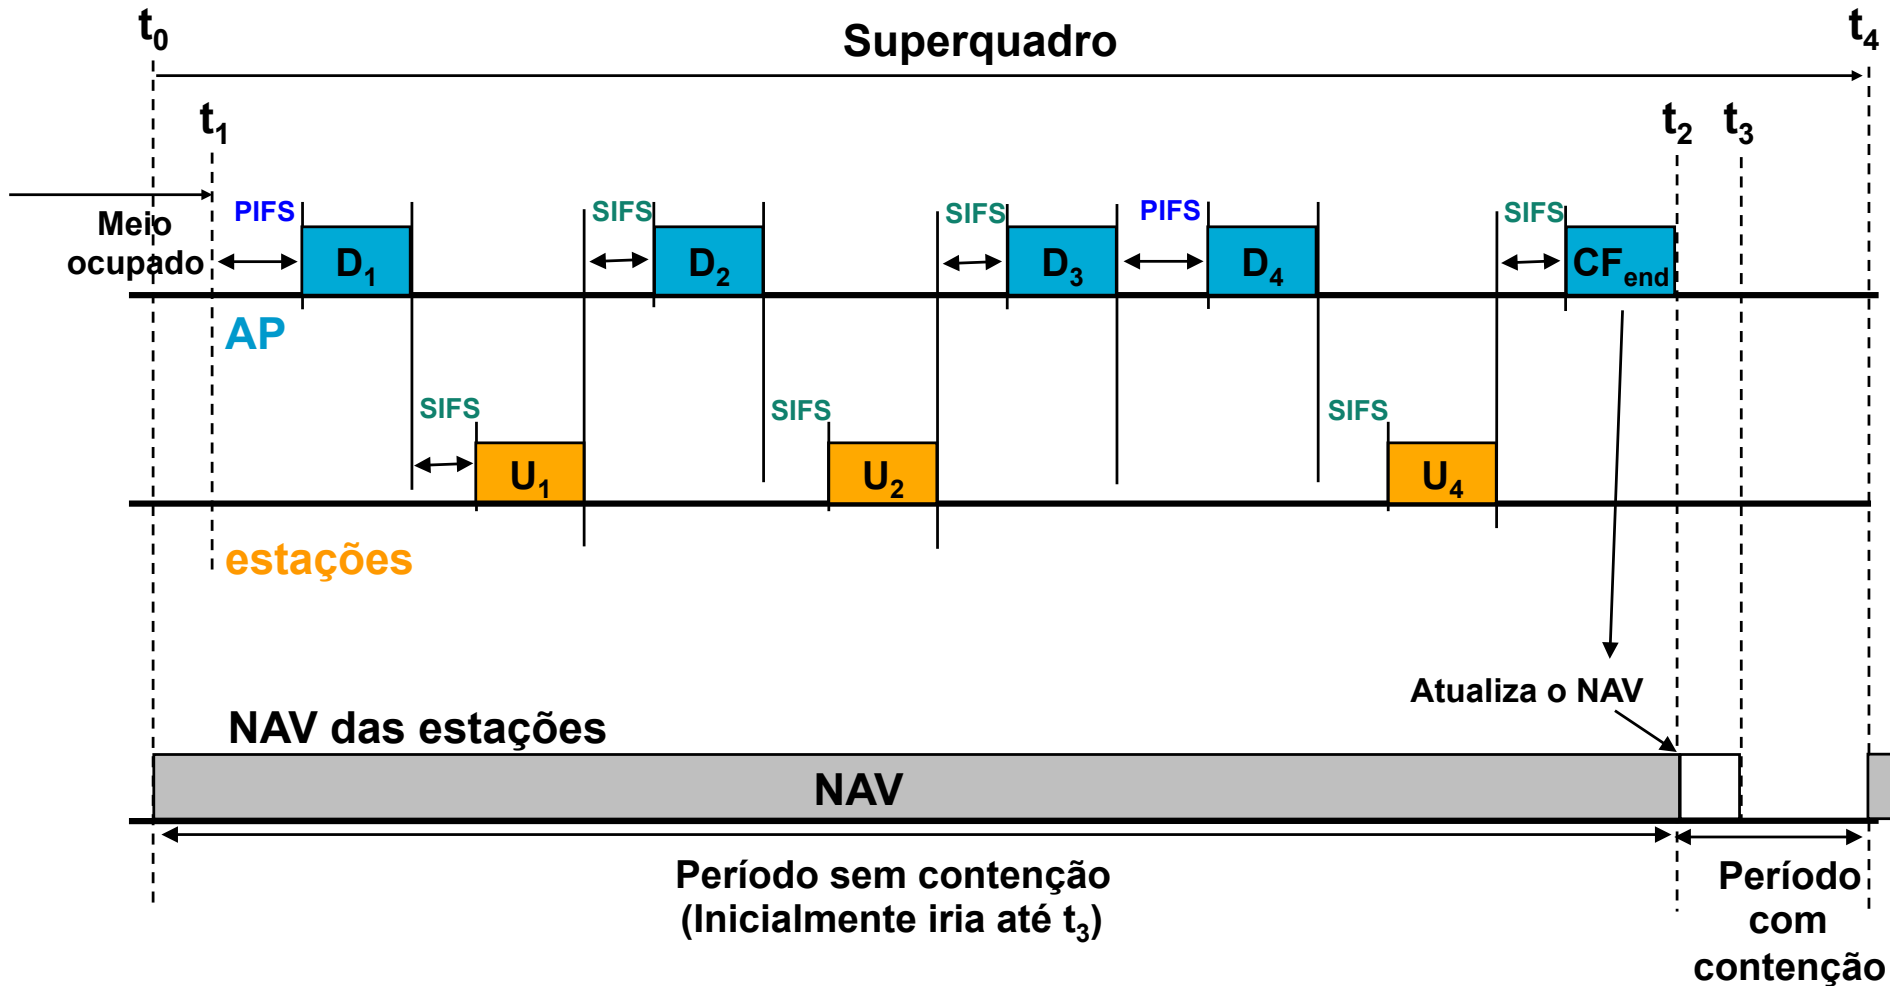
$t_0$

Superquadro

$t_4$

$t_1$

$t_2$ $t_3$

Meio ocupado

PIFS $D_1$ SIFS $D_2$ SIFS $D_3$ PIFS $D_4$ SIFS $CF_{end}$

AP

SIFS $U_1$ SIFS $U_2$ SIFS $U_4$

estações

Atualiza o NAV

NAV das estações

NAV

Período sem contenção
(Inicialmente iria até $t_3$)

Período com contenção